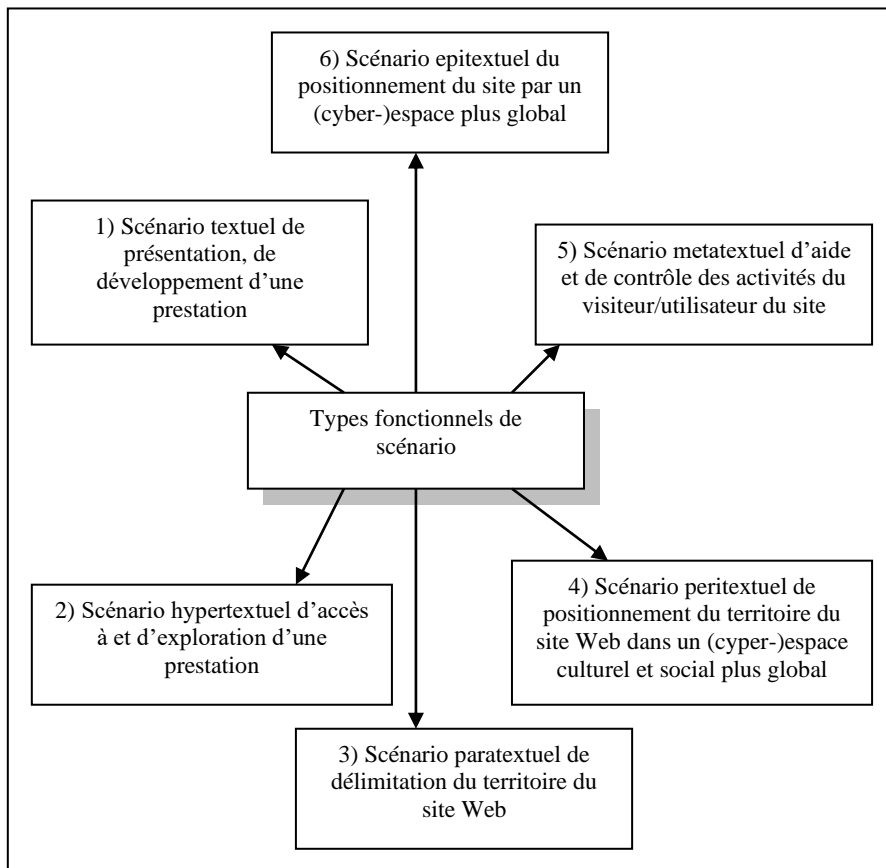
6) Scénario epitextuel du positionnement du site par un (cyber-)espace plus global

1) Scénario textuel de présentation, de développement d'une prestation

5) Scénario metatextuel d'aide et de contrôle des activités du visiteur/utilisateur du site

Types fonctionnels de scénario

2) Scénario hypertextuel d'accès à et d'exploration d'une prestation

4) Scénario peritextuel de positionnement du territoire du site Web dans un (cyper-)espace culturel et social plus global

3) Scénario paratextuel de délimitation du territoire du site Web